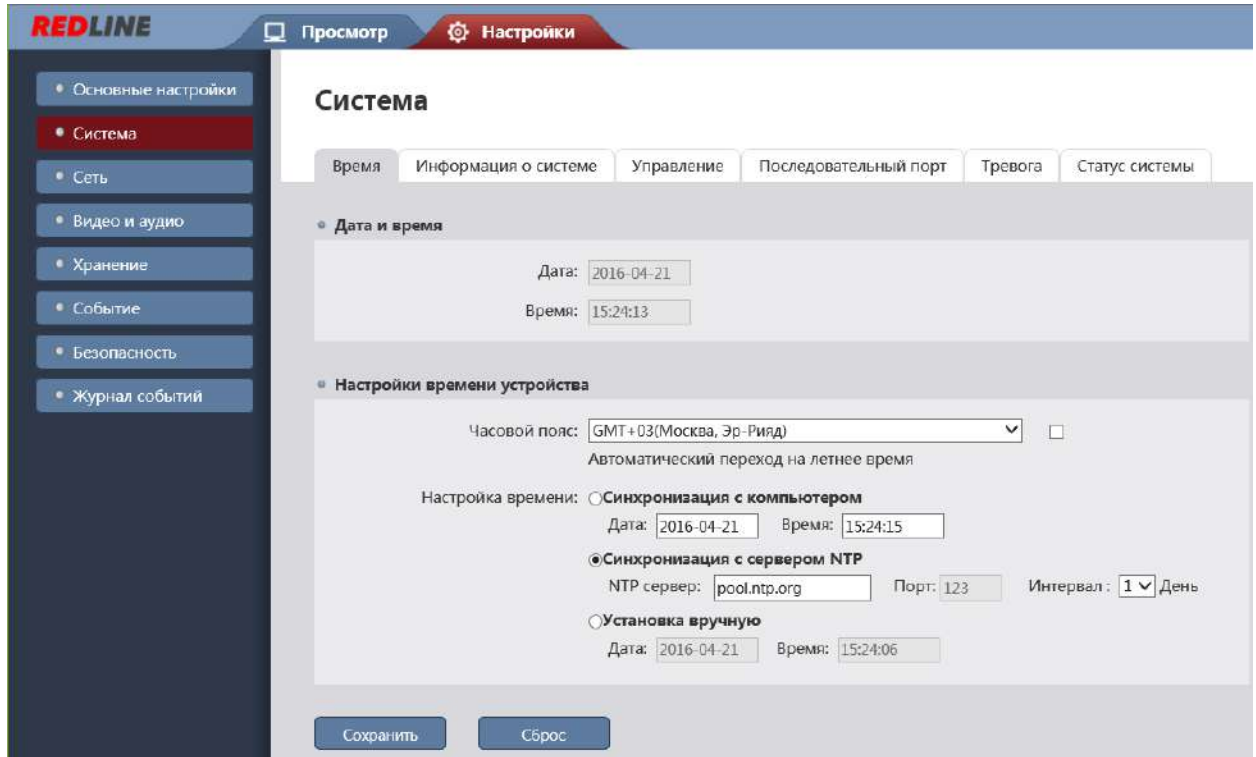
REDLINE

Просмотр

Настройки

Основные настройки

Система

Сеть

Видео и аудио

Хранение

Событие

Безопасность

Журнал событий

Система

Время | Информация о системе | Управление | Последовательный порт | Тревога | Статус системы

Дата и время

Дата: 2016-04-21

Время: 15:24:13

Настройки времени устройства

Часовой пояс: GMT+03(Москва, Эр-Рияд)

Автоматический переход на летнее время

Настройка времени: Синхронизация с компьютером

Дата: 2016-04-21 Время: 15:24:15

Синхронизация с сервером NTP

NTP сервер: pool.ntp.org Порт: 123 Интервал : 1 День

Установка вручную

Дата: 2016-04-21 Время: 15:24:06

Сохранить

Сброс